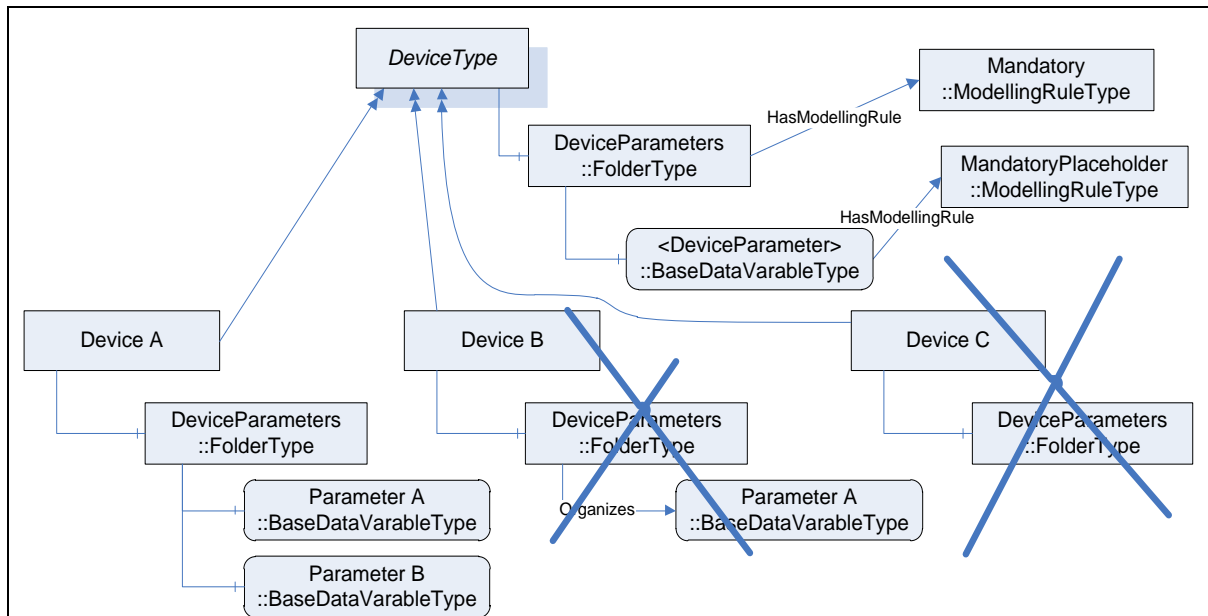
DeviceType

Mandatory
::ModellingRuleType

HasModellingRule

DeviceParameters
::FolderType

MandatoryPlaceholder
::ModellingRuleType

HasModellingRule

<DeviceParameter>
::BaseDataVarableType

Device A

Device B

Device C

DeviceParameters
::FolderType

DeviceParameters
::FolderType

DeviceParameters
::FolderType

Parameter A
::BaseDataVarableType

Organizes

Parameter A
::BaseDataVarableType

Parameter B
::BaseDataVarableType